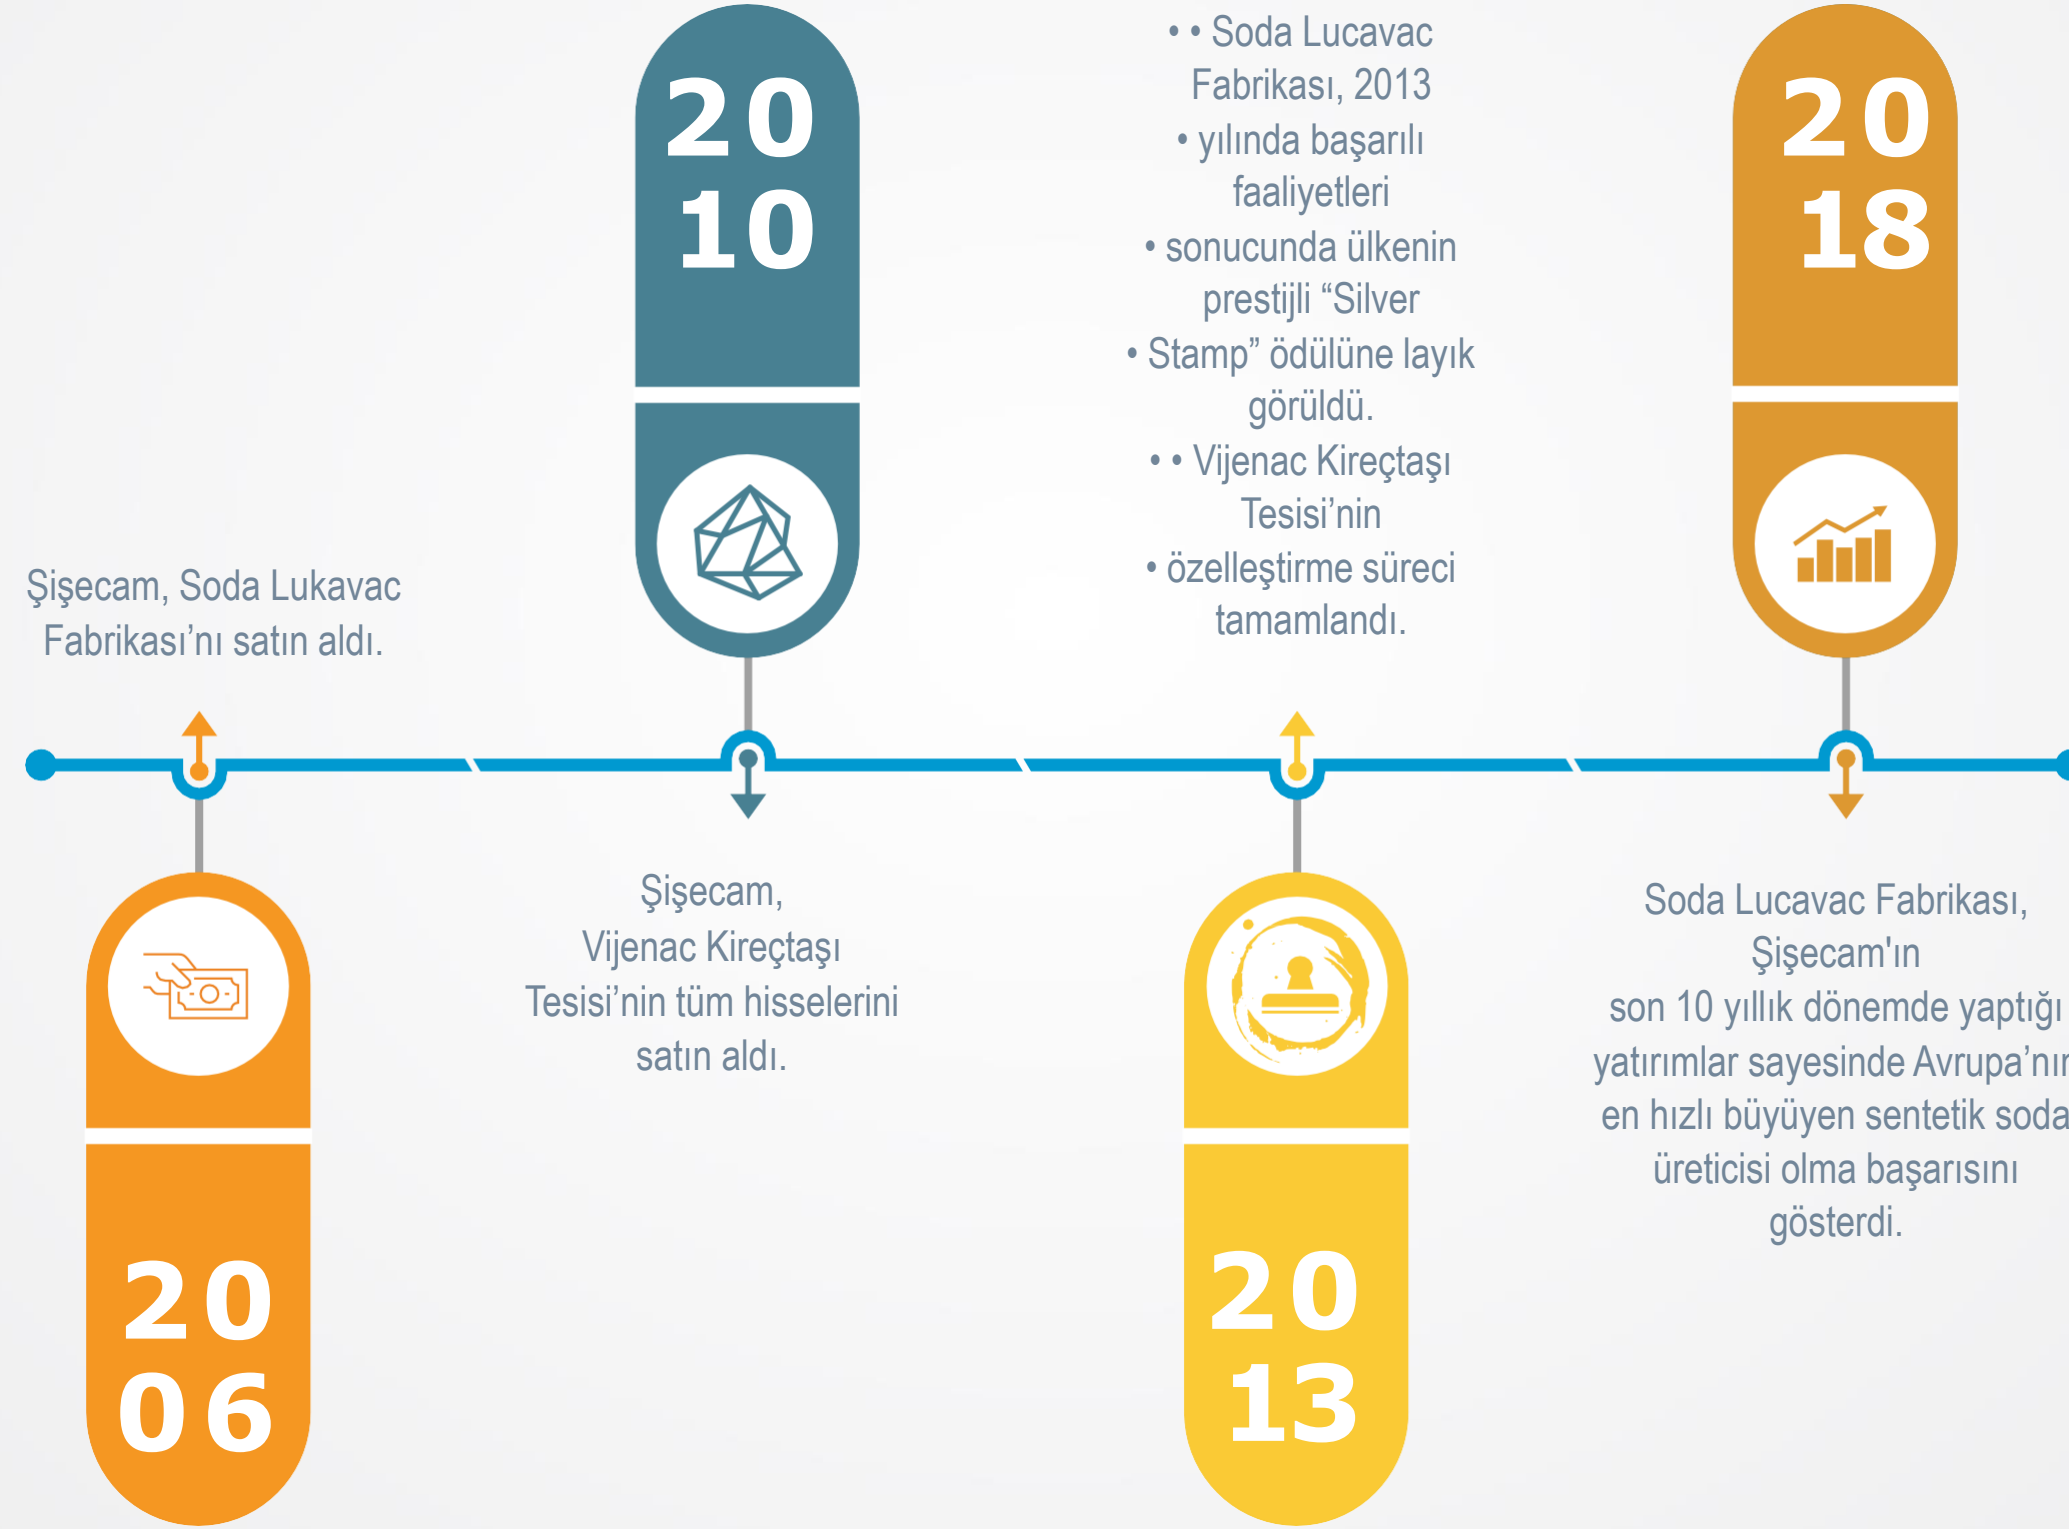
20
10

• • Soda Lucavac Fabrikası, 2013
• yılında başarılı faaliyetleri
• sonucunda ülkenin prestijli “Silver
• Stamp” ödülüne layık görüldü.
• • Vijenac Kireçtaşı Tesisi’nin
• özelleştirme süreci tamamlandı.

20
18

Şişecam, Soda Lukavac Fabrikası’nı satın aldı.

Şişecam, Vijenac Kireçtaşı Tesisi’nin tüm hisselerini satın aldı.

Soda Lucavac Fabrikası, Şişecam'ın son 10 yıllık dönemde yaptığı yatırımlar sayesinde Avrupa’nı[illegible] en hızlı büyüyen sentetik soda üreticisi olma başarısını gösterdi.

20
06

20
13